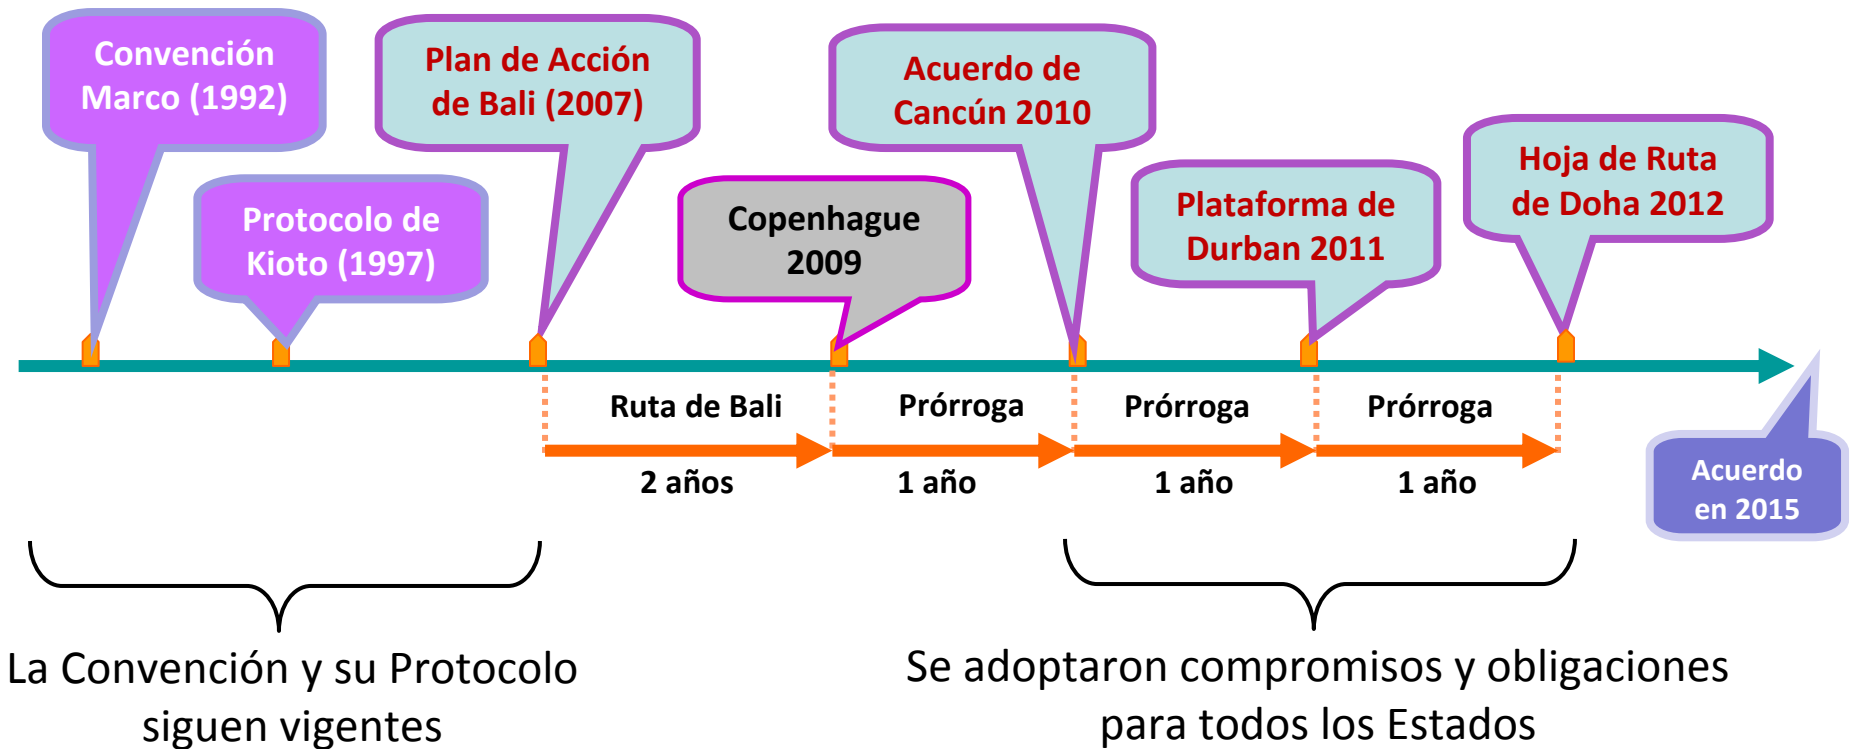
Convención Marco (1992)

Protocolo de Kioto (1997)

Plan de Acción de Bali (2007)

Copenhague 2009

Acuerdo de Cancún 2010

Plataforma de Durban 2011

Hoja de Ruta de Doha 2012

Acuerdo en 2015

Ruta de Bali
2 años

Prórroga
1 año

Prórroga
1 año

Prórroga
1 año

La Convención y su Protocolo siguen vigentes

Se adoptaron compromisos y obligaciones para todos los Estados